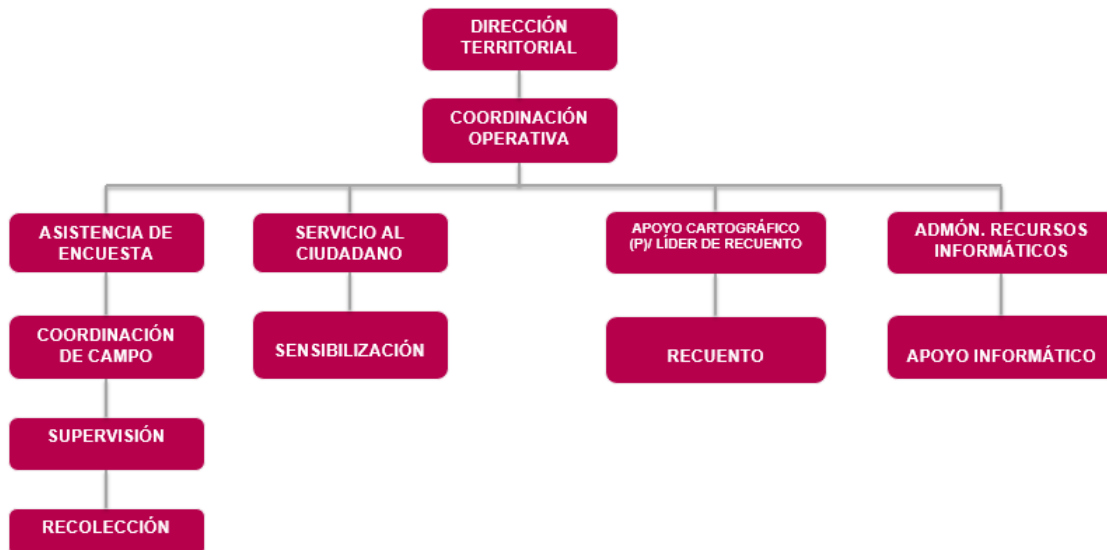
DIRECCIÓN TERRITORIAL

COORDINACIÓN OPERATIVA

ASISTENCIA DE ENCUESTA

SERVICIO AL CIUDADANO

APOYO CARTOGRÁFICO (P)/ LÍDER DE RECUENTO

ADMÓN. RECURSOS INFORMÁTICOS

COORDINACIÓN DE CAMPO

SENSIBILIZACIÓN

RECUENTO

APOYO INFORMÁTICO

SUPERVISIÓN

RECOLECCIÓN